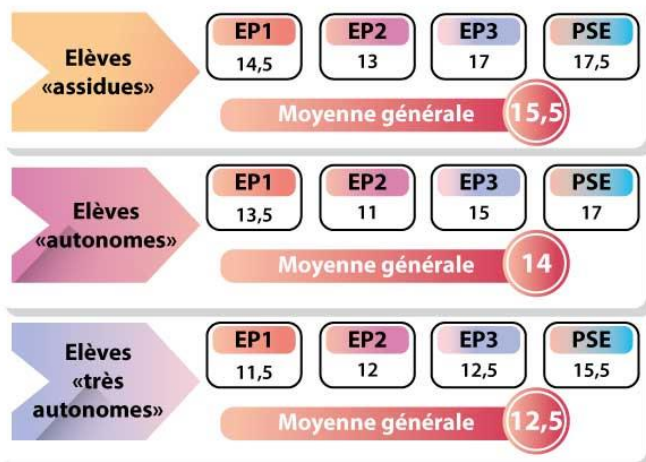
Elèves «assidues»

| EP1 | EP2 | EP3 | PSE |
|---|---|---|---|
| 14,5 | 13 | 17 | 17,5 |

Moyenne générale 15,5

Elèves «autonomes»

| EP1 | EP2 | EP3 | PSE |
|---|---|---|---|
| 13,5 | 11 | 15 | 17 |

Moyenne générale 14

Elèves «très autonomes»

| EP1 | EP2 | EP3 | PSE |
|---|---|---|---|
| 11,5 | 12 | 12,5 | 15,5 |

Moyenne générale 12,5